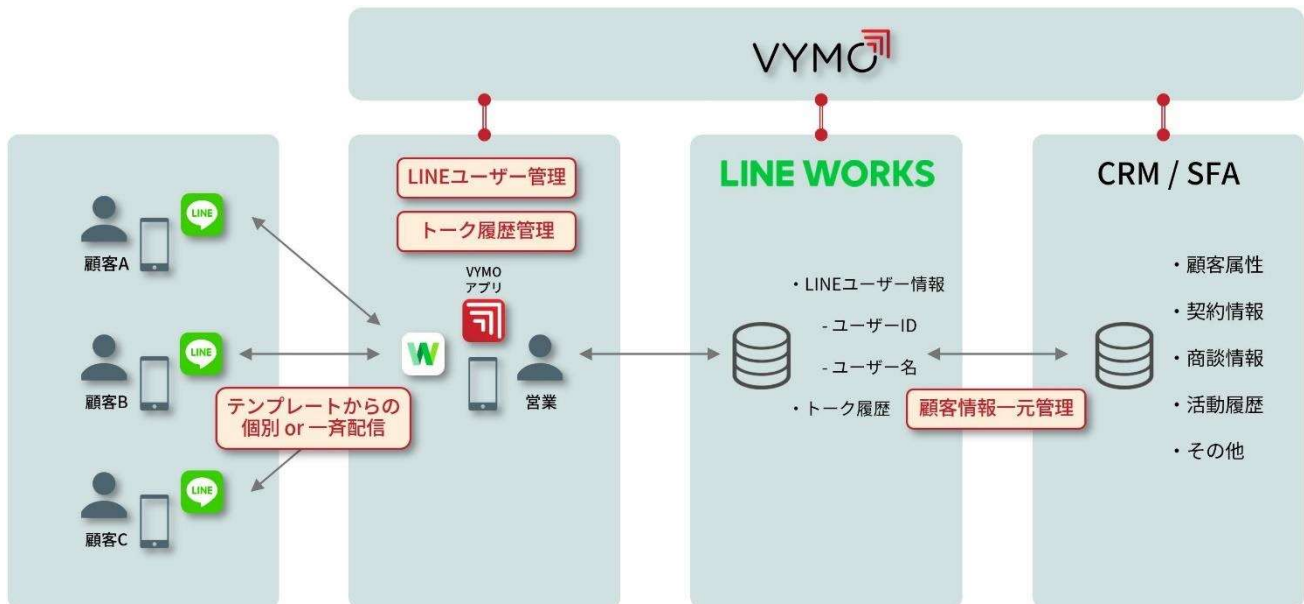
VYMO

LINE
顧客A

LINE
顧客B

LINE
顧客C

LINEユーザー管理

トーク履歴管理

VYMO
アプリ

W

営業

テンプレートからの
個別 or 一斉配信

LINE WORKS

・LINEユーザー情報
- ユーザーID
- ユーザー名
・トーク履歴

顧客情報一元管理

CRM / SFA

・顧客属性
・契約情報
・商談情報
・活動履歴
・その他